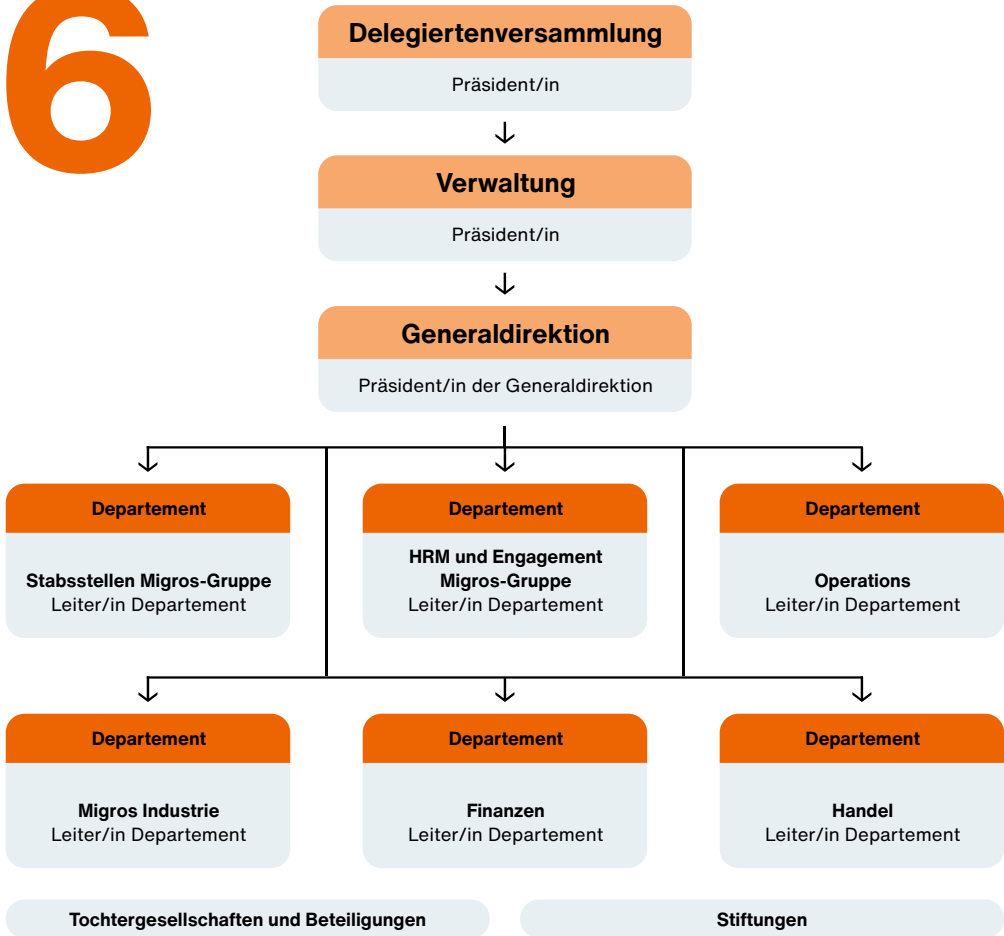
6

Delegiertenversammlung
Präsident/in

Verwaltung
Präsident/in

Generaldirektion
Präsident/in der Generaldirektion

Departement
Stabsstellen Migros-Gruppe
Leiter/in Departement

Departement
HRM und Engagement Migros-Gruppe
Leiter/in Departement

Departement
Operations
Leiter/in Departement

Departement
Migros Industrie
Leiter/in Departement

Departement
Finanzen
Leiter/in Departement

Departement
Handel
Leiter/in Departement

Tochtergesellschaften und Beteiligungen

Stiftungen